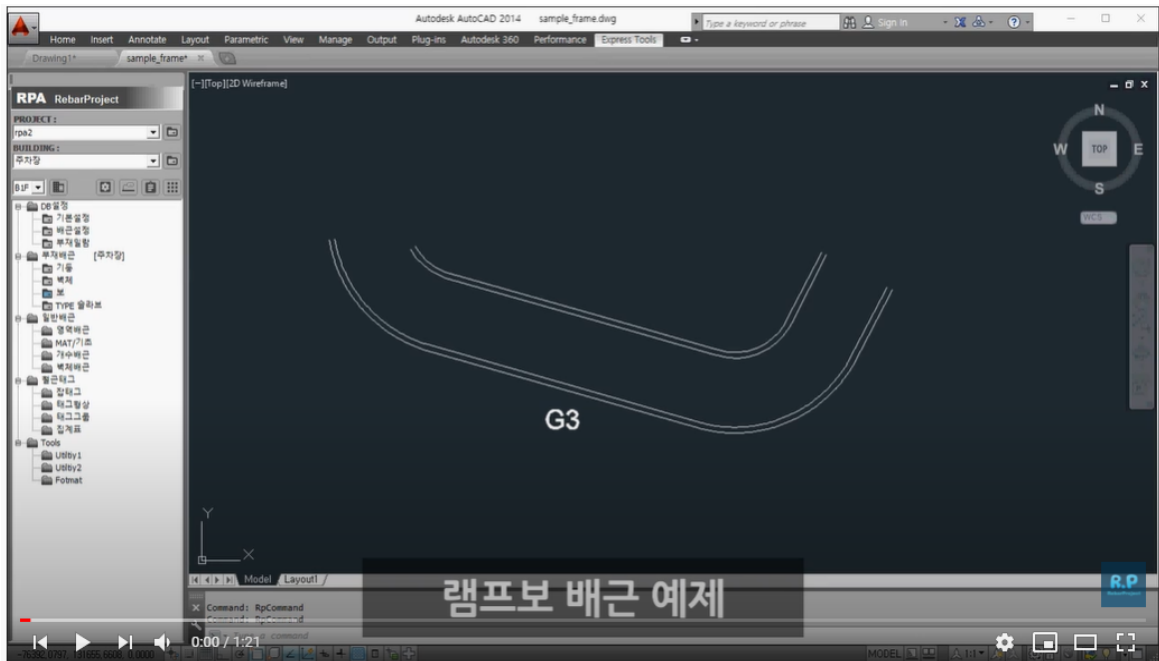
Autodesk AutoCAD 2014 sample_frame.dwg
Type a keyword or phrase
Sign In
Home Insert Annotate Layout Parametric View Manage Output Plug-ins Autodesk 360 Performance Express Tools
Drawing1* sample_frame*
RPA RebarProject
PROJECT :
rpa2
BUILDING :
주차장
B1F
DB설정
기본설정
배근설정
부재일람
부재배근 [주차장]
기둥
벽체
보
TYPE 슬라브
일반배근
영역배근
MAT/기초
개수배근
벽체배근
철근태그
집태그
태그형상
태그그룹
집계표
Tools
Utility1
Utility2
Fotmat
[−][Top][2D Wireframe]
N
W TOP E
S
WCS
G3
Y
X
Model Layout1
Command: RpCommand
Command: RpCommand
command
램프보 배근 예제
R.P
0:00 / 1:21
MODEL